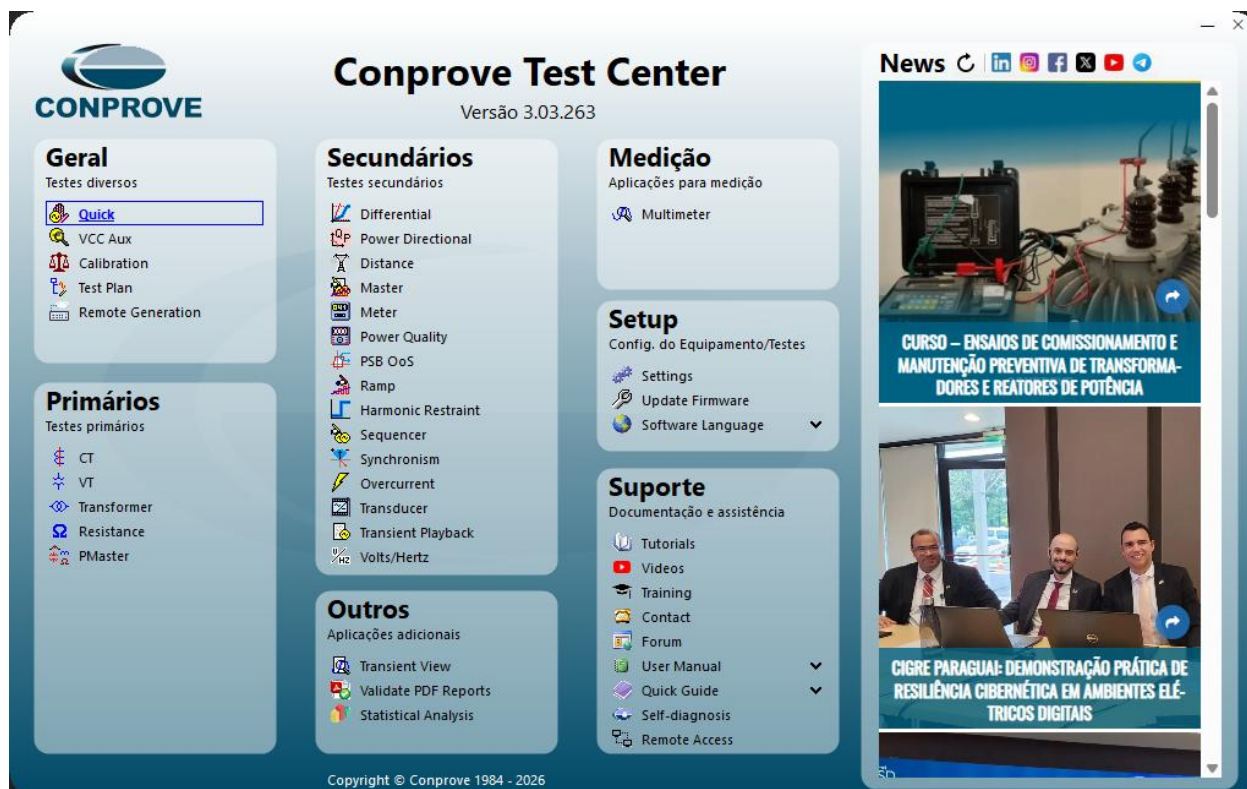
CONPROVE

Conprove Test Center

Versão 3.03.263

News

Geral
Testes diversos
Quick
VCC Aux
Calibration
Test Plan
Remote Generation

Primários
Testes primários
CT
VT
Transformer
Resistance
PMaster

Secundários
Testes secundários
Differential
Power Directional
Distance
Master
Meter
Power Quality
PSB OoS
Ramp
Harmonic Restraint
Sequencer
Synchronism
Overcurrent
Transducer
Transient Playback
Volts/Hertz

Outros
Aplicações adicionais
Transient View
Validate PDF Reports
Statistical Analysis

Medição
Aplicações para medição
Multimeter

Setup
Config. do Equipamento/Testes
Settings
Update Firmware
Software Language

Suporte
Documentação e assistência
Tutorials
Videos
Training
Contact
Forum
User Manual
Quick Guide
Self-diagnosis
Remote Access

CURSO – ENSAIOS DE COMISSIONAMENTO E MANUTENÇÃO PREVENTIVA DE TRANSFORMADORES E REATORES DE POTÊNCIA

CIGRE PARAGUAI: DEMONSTRAÇÃO PRÁTICA DE RESILIÊNCIA CIBERNÉTICA EM AMBIENTES ELÉTRICOS DIGITAIS

Copyright © Conprove 1984 - 2026